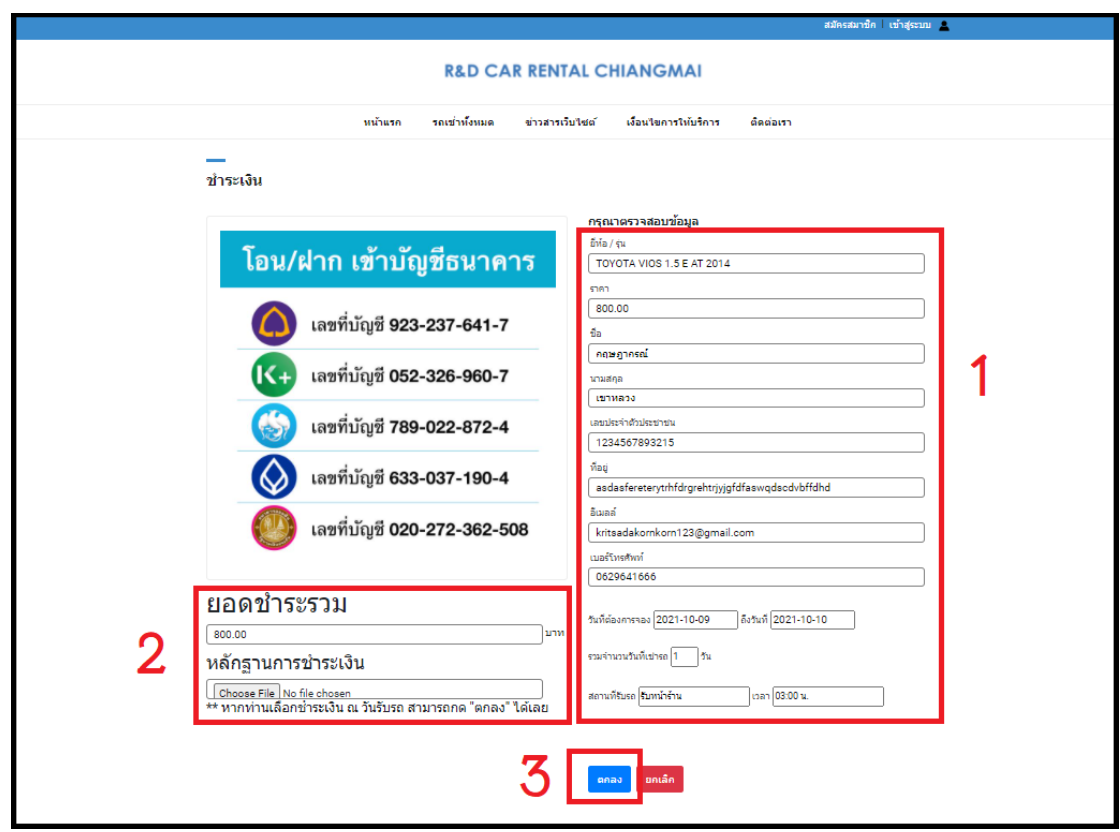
สมัครสมาชิก | เข้าสู่ระบบ

R&D CAR RENTAL CHIANGMAI

หน้าแรก รถเช่าทั้งหมด ข่าวสารเว็บไซต์ เงื่อนไขการให้บริการ ติดต่อเรา

ชำระเงิน

โอน/ฝาก เข้าบัญชีธนาคาร

เลขที่บัญชี 923-237-641-7

เลขที่บัญชี 052-326-960-7

เลขที่บัญชี 789-022-872-4

เลขที่บัญชี 633-037-190-4

เลขที่บัญชี 020-272-362-508

ยอดชำระรวม

800.00 บาท

หลักฐานการชำระเงิน

Choose File No file chosen

** หากท่านเลือกชำระเงิน ณ วันรับรถ สามารถกด "ตกลง" ได้เลย

2

กรุณาตรวจสอบข้อมูล

ยี่ห้อ / รุ่น

TOYOTA VIOS 1.5 E AT 2014

ราคา

800.00

ชื่อ

กฤษฎากรณ์

นามสกุล

เขาหลวง

เลขประจำตัวประชาชน

1234567893215

ที่อยู่

asdasferetery trhfdrgrehtrjyjgfdfaswqdscdvbffdhd

อีเมลล์

kritsadakornkorn123@gmail.com

เบอร์โทรศัพท์

0629641666

วันที่ต้องการจอง 2021-10-09 ถึงวันที่ 2021-10-10

รวมจำนวนวันที่เช่ารถ 1 วัน

สถานที่รับรถ รับหน้าร้าน เวลา 03:00 น.

1

3

ตกลง ยกเลิก